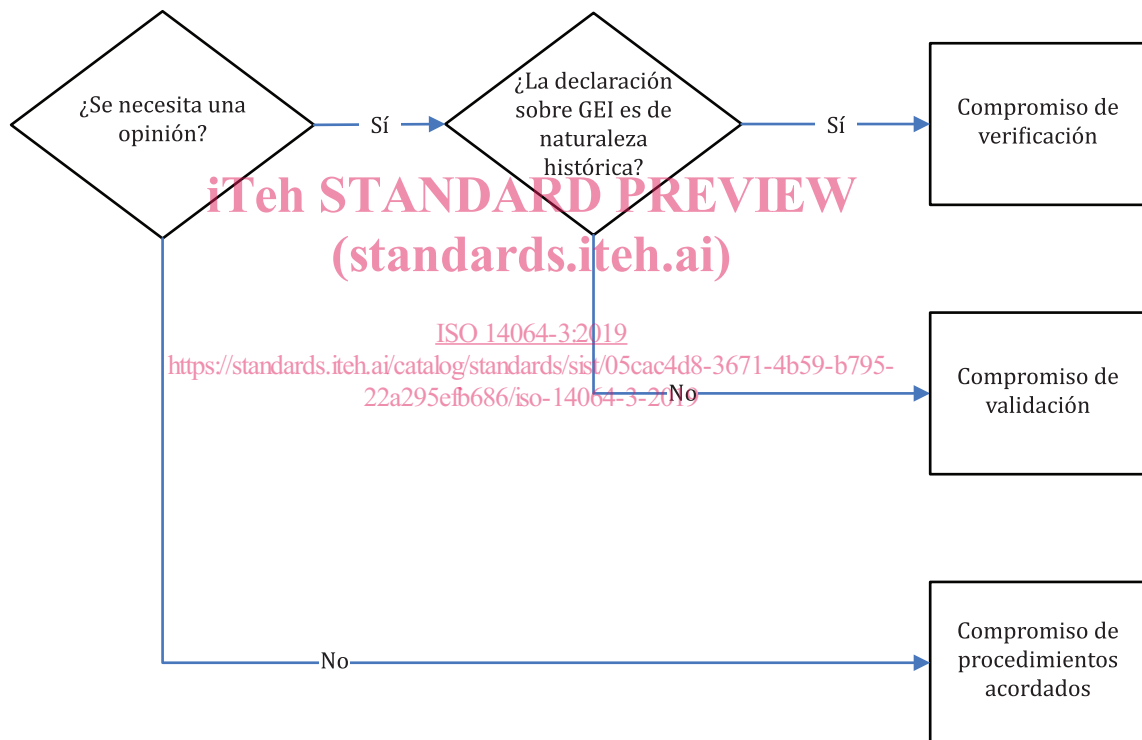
¿Se necesita una opinión?

Sí

¿La declaración sobre GEI es de naturaleza histórica?

Sí

Compromiso de verificación

iTeh STANDARD PREVIEW
(standards.iteh.ai)

ISO 14064-3:2019
https://standards.iteh.ai/catalog/standards/sist/05cac4d8-3671-4b59-b795-22a295efb686/iso-14064-3-2019

No

Compromiso de validación

No

Compromiso de procedimientos acordados